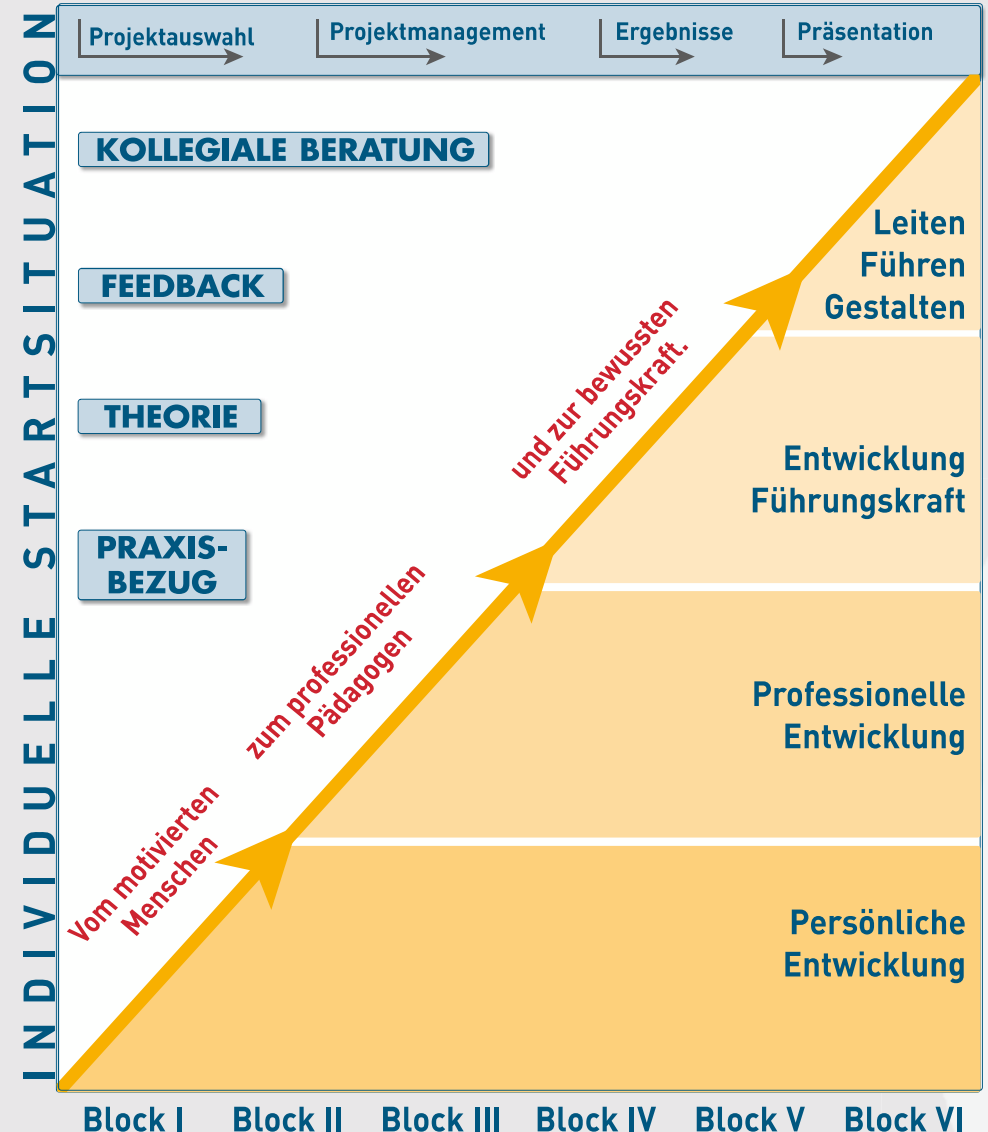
INDIVIDUELLE STARTSITUATION

Projektauswahl
Projektmanagement
Ergebnisse
Präsentation

KOLLEGIALE BERATUNG

FEEDBACK

THEORIE

PRAXISBEZUG

Vom motivierten Menschen
zum professionellen Pädagogen
und zur bewussten Führungskraft.

Leiten
Führen
Gestalten

Entwicklung
Führungskraft

Professionelle
Entwicklung

Persönliche
Entwicklung

Block I
Block II
Block III
Block IV
Block V
Block VI